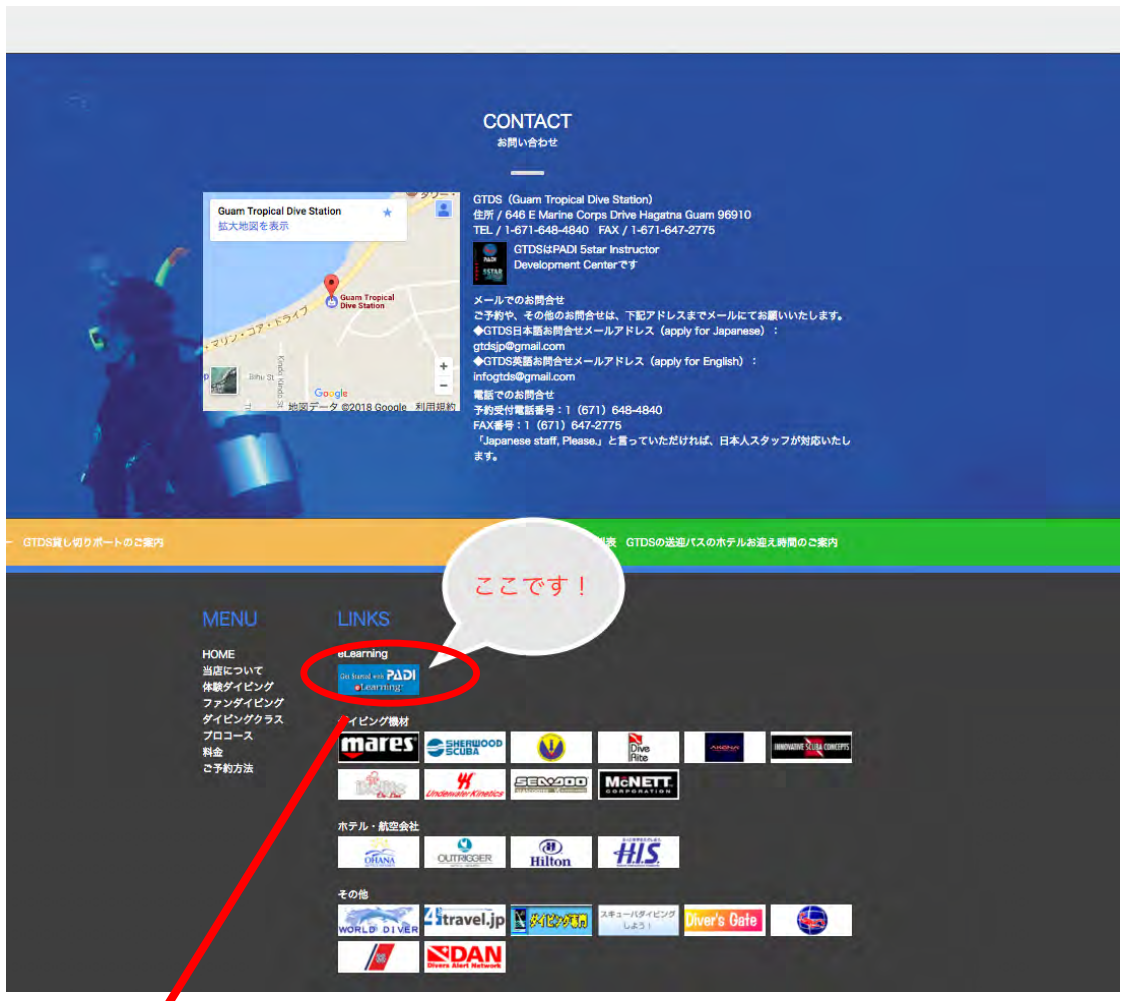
CONTACT
お問い合わせ

Guam Tropical Dive Station
拡大地図を表示

Guam Tropical Dive Station
マリン・コア・ドライブ
Google
地図データ ©2018 Google 利用規約

GTDS（Guam Tropical Dive Station）
住所 / 646 E Marine Corps Drive Hagatna Guam 96910
TEL / 1-671-648-4840 FAX / 1-671-647-2775

GTDSはPADI 5star Instructor Development Centerです

メールでのお問合せ
ご予約や、その他のお問合せは、下記アドレスまでメールにてお願いいたします。
◆GTDS日本語お問合せメールアドレス（apply for Japanese）：
gtdsjp@gmail.com
◆GTDS英語お問合せメールアドレス（apply for English）：
infogtds@gmail.com
電話でのお問合せ
予約受付電話番号：1（671）648-4840
FAX番号：1（671）647-2775
「Japanese staff, Please.」と言っていただければ、日本人スタッフが対応いたします。

GTDS貸し切りボートのご案内
GTDSの送迎バスのホテルお迎え時間のご案内

ここです！

MENU
HOME
当店について
体験ダイビング
ファンダイビング
ダイビングクラス
プロコース
料金
ご予約方法

LINKS
eLearning
Go farther with PADI eLearning
ダイビング機材
mares
SHERWOOD SCUBA
Dive Rite
INNOVATIVE SCUBA CONCEPTS
Underwater Kinetics
SEA-DOO
McNETT CORPORATION
ホテル・航空会社
OHANA
OUTRIGGER
Hilton
H.I.S.
その他
WORLD DIVER
4travel.jp
ダイビング専門
スキューバダイビングしよう！
Diver's Gate
DAN Divers Alert Network